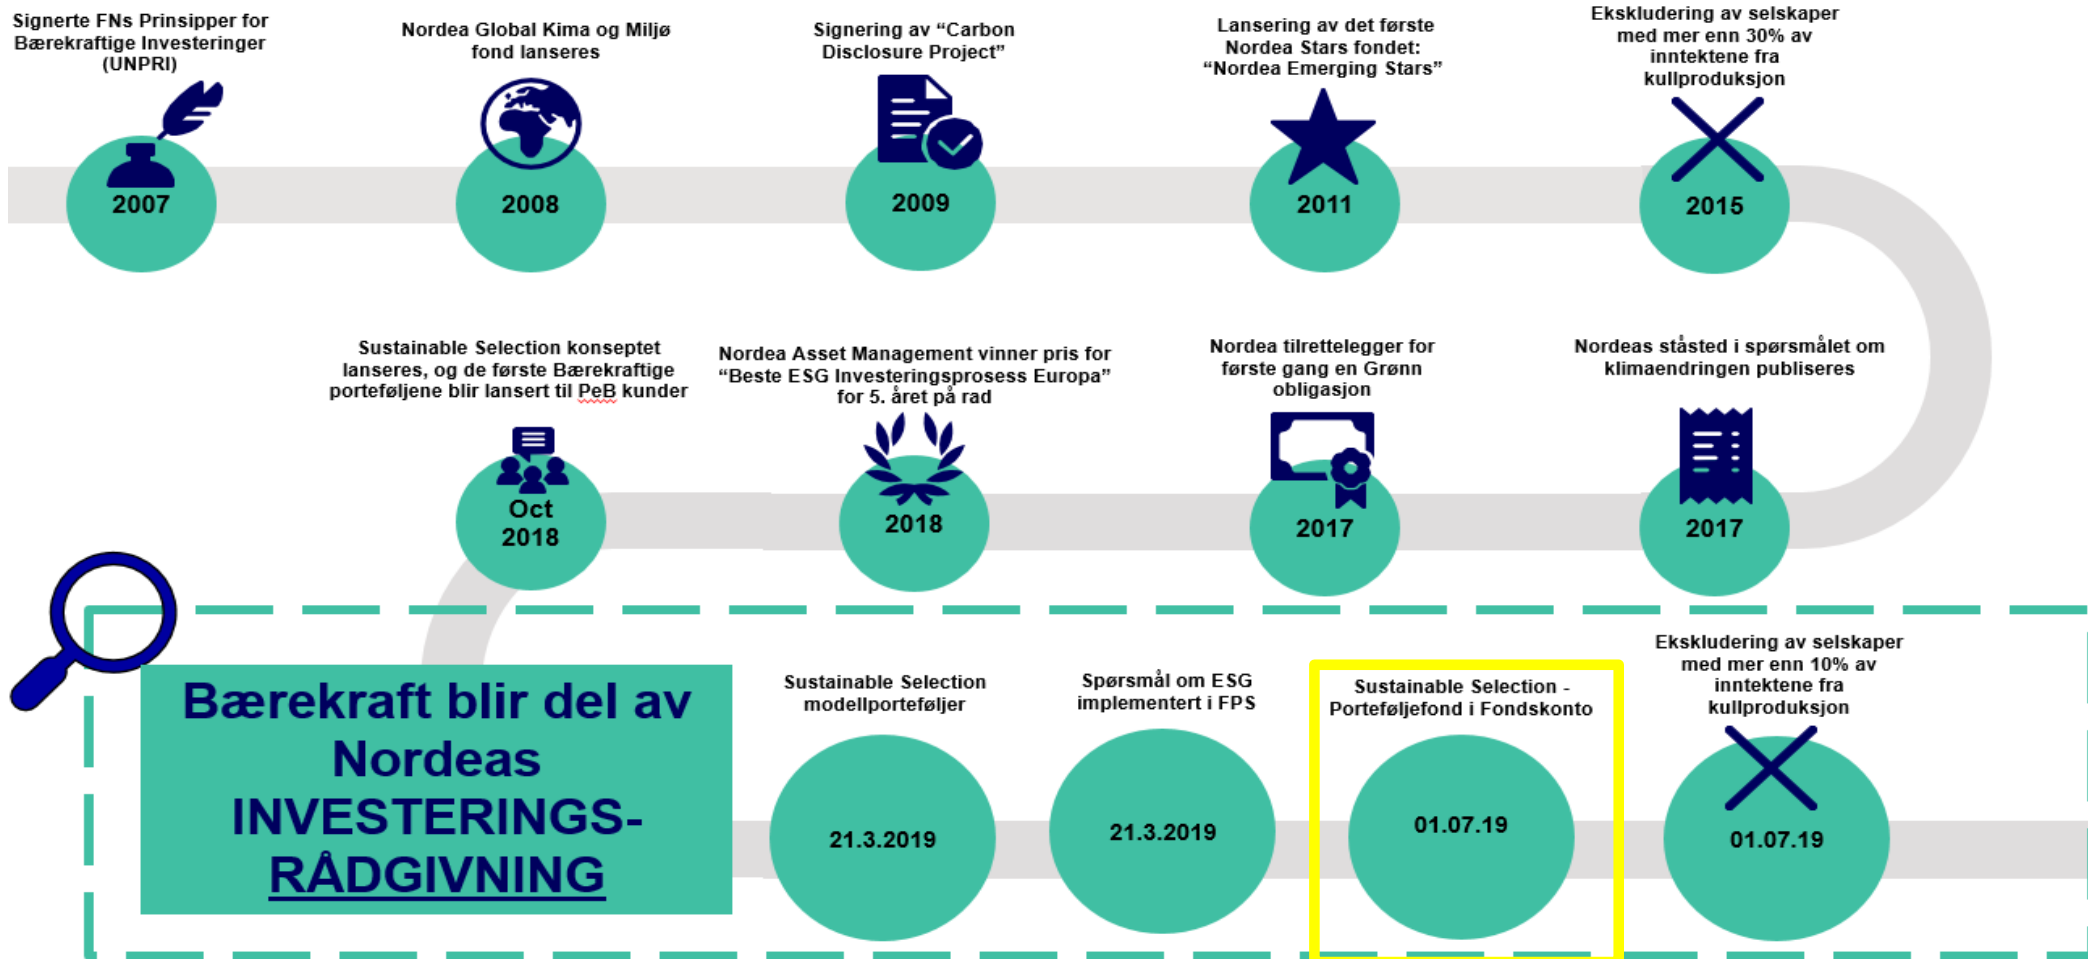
Signerte FNs Prinsipper for Bærekraftige Investeringer (UNPRI)

2007

Nordea Global Kima og Miljø fond lanseres

2008

Signering av "Carbon Disclosure Project"

2009

Lansering av det første Nordea Stars fondet: "Nordea Emerging Stars"

2011

Ekskludering av selskaper med mer enn 30% av inntektene fra kullproduksjon

2015

Sustainable Selection konseptet lanseres, og de første Bærekraftige porteføljene blir lansert til PeB kunder

Oct 2018

Nordea Asset Management vinner pris for "Beste ESG Investeringsprosess Europa" for 5. året på rad

2018

Nordea tilrettelegger for første gang en Grønn obligasjon

2017

Nordeas ståsted i spørsmålet om klimaendringen publiseres

2017

Bærekraft blir del av Nordeas INVESTERINGS-RÅDGIVNING

Sustainable Selection modellporteføljer

21.3.2019

Spørsmål om ESG implementert i FPS

21.3.2019

Sustainable Selection - Porteføljefond i Fondskonto

01.07.19

Ekskludering av selskaper med mer enn 10% av inntektene fra kullproduksjon

01.07.19